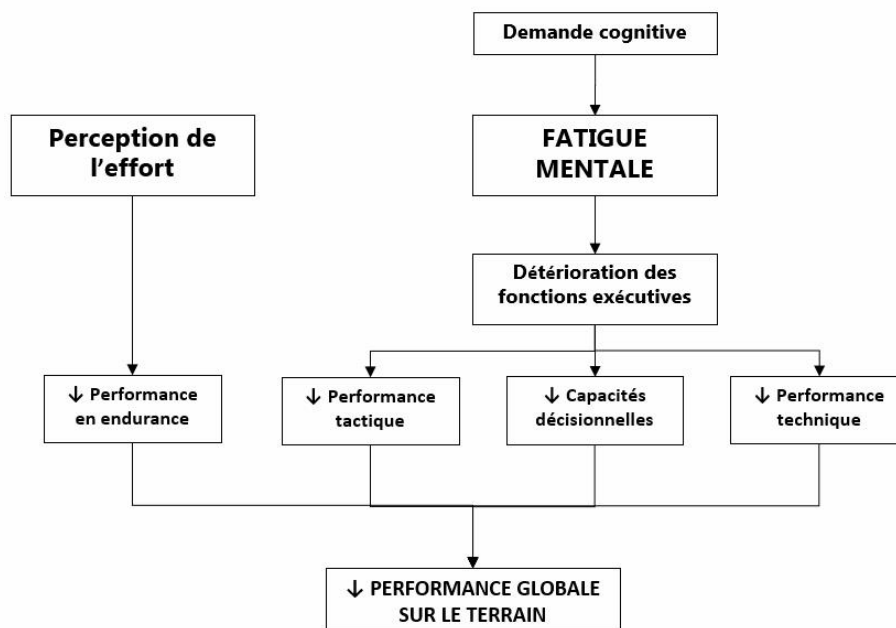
Demande cognitive

Perception de l'effort

FATIGUE MENTALE

Détérioration des fonctions exécutives

↓ Performance en endurance

↓ Performance tactique

↓ Capacités décisionnelles

↓ Performance technique

↓ PERFORMANCE GLOBALE SUR LE TERRAIN